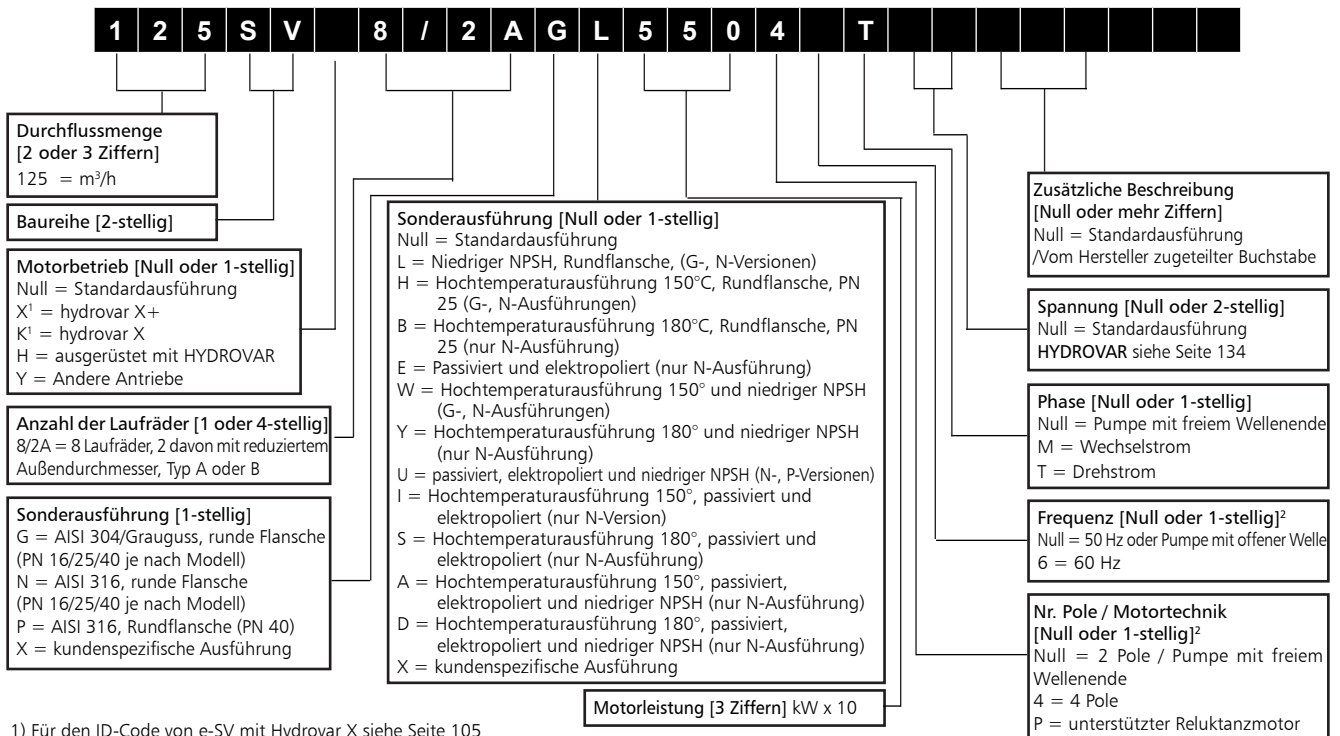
| 1 | 2 | 5 | S | V | | 8 | / | 2 | A | G | L | 5 | 5 | 0 | 4 | | T | | | | | |
|---|---|---|---|---|---|---|---|---|---|---|---|---|---|---|---|---|---|---|---|---|---|---|

Durchflussmenge
[2 oder 3 Ziffern]
125 = m³/h

Baureihe [2-stellig]

Motorbetrieb [Null oder 1-stellig]
Null = Standardausführung
X¹ = hydrovar X+
K¹ = hydrovar X
H = ausgerüstet mit HYDROVAR
Y = Andere Antriebe

Anzahl der Laufräder [1 oder 4-stellig]
8/2A = 8 Laufräder, 2 davon mit reduziertem Außendurchmesser, Typ A oder B

Sonderausführung [1-stellig]
G = AISI 304/Grauguss, runde Flansche (PN 16/25/40 je nach Modell)
N = AISI 316, runde Flansche (PN 16/25/40 je nach Modell)
P = AISI 316, Rundflansche (PN 40)
X = kundenspezifische Ausführung

Sonderausführung [Null oder 1-stellig]
Null = Standardausführung
L = Niedriger NPSH, Rundflansche, (G-, N-Versionen)
H = Hochtemperaturausführung 150°C, Rundflansche, PN 25 (G-, N-Ausführungen)
B = Hochtemperaturausführung 180°C, Rundflansche, PN 25 (nur N-Ausführung)
E = Passiviert und elektropoliert (nur N-Ausführung)
W = Hochtemperaturausführung 150° und niedriger NPSH (G-, N-Ausführungen)
Y = Hochtemperaturausführung 180° und niedriger NPSH (nur N-Ausführung)
U = passiviert, elektropoliert und niedriger NPSH (N-, P-Versionen)
I = Hochtemperaturausführung 150°, passiviert und elektropoliert (nur N-Version)
S = Hochtemperaturausführung 180°, passiviert und elektropoliert (nur N-Ausführung)
A = Hochtemperaturausführung 150°, passiviert, elektropoliert und niedriger NPSH (nur N-Ausführung)
D = Hochtemperaturausführung 180°, passiviert, elektropoliert und niedriger NPSH (nur N-Ausführung)
X = kundenspezifische Ausführung

Motorleistung [3 Ziffern] kW x 10

Zusätzliche Beschreibung
[Null oder mehr Ziffern]
Null = Standardausführung
/Vom Hersteller zugeteilter Buchstabe

Spannung [Null oder 2-stellig]
Null = Standardausführung
HYDROVAR siehe Seite 134

Phase [Null oder 1-stellig]
Null = Pumpe mit freiem Wellenende
M = Wechselstrom
T = Drehstrom

Frequenz [Null oder 1-stellig]²
Null = 50 Hz oder Pumpe mit offener Welle
6 = 60 Hz

Nr. Pole / Motortechnik
[Null oder 1-stellig]²
Null = 2 Pole / Pumpe mit freiem Wellenende
4 = 4 Pole
P = unterstützter Reluktanzmotor

1) Für den ID-Code von e-SV mit Hydrovar X siehe Seite 105